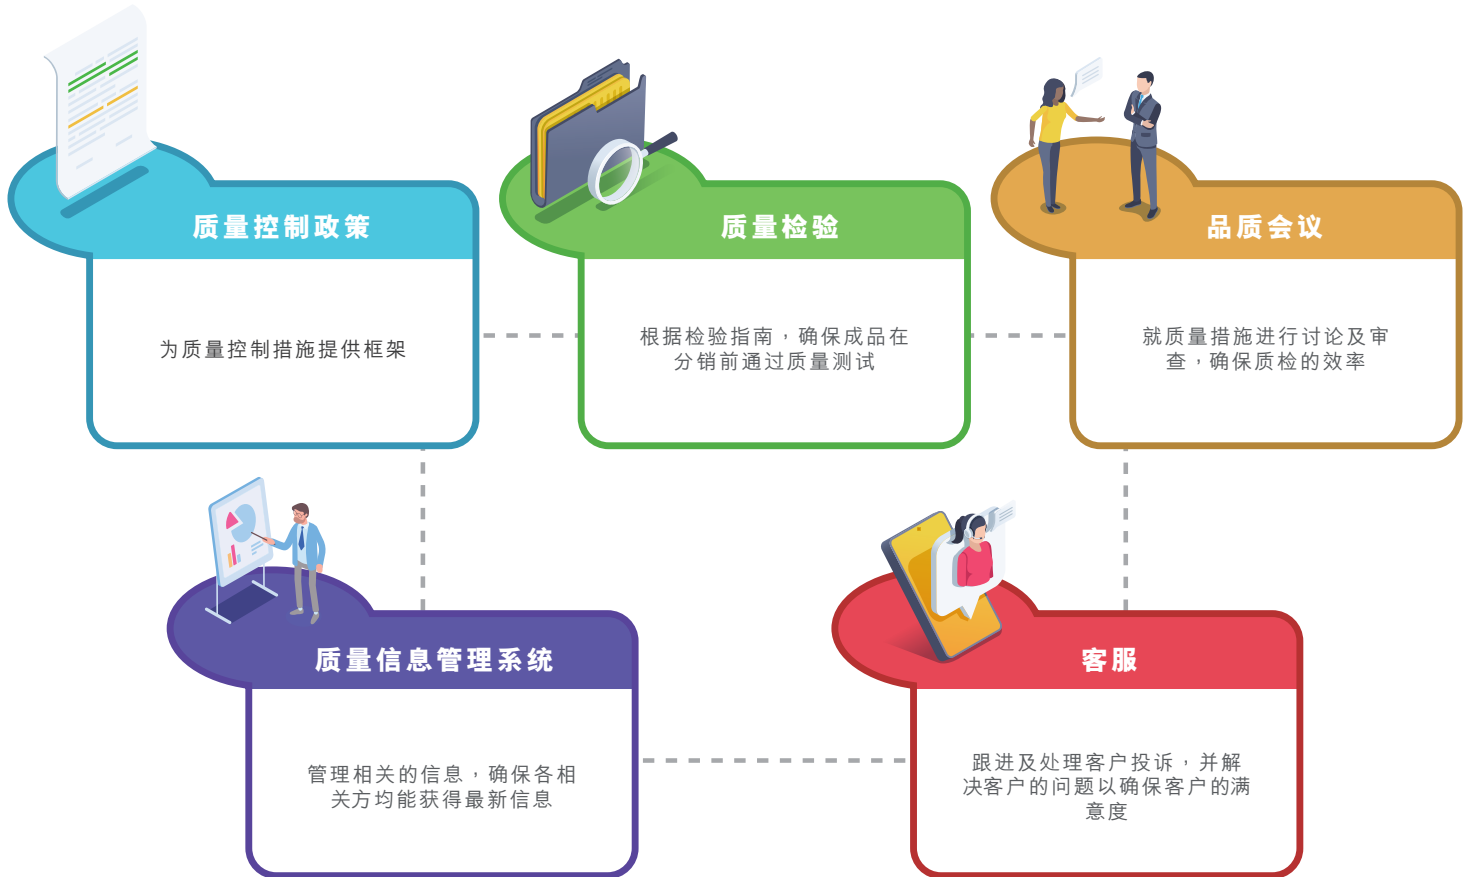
质量控制政策

为质量控制措施提供框架

质量检验

根据检验指南，确保成品在分销前通过质量测试

品质会议

就质量措施进行讨论及审查，确保质检的效率

质量信息管理系统

管理相关的信息，确保各相关方均能获得最新信息

客服

跟进及处理客户投诉，并解决客户的问题以确保客户的满意度